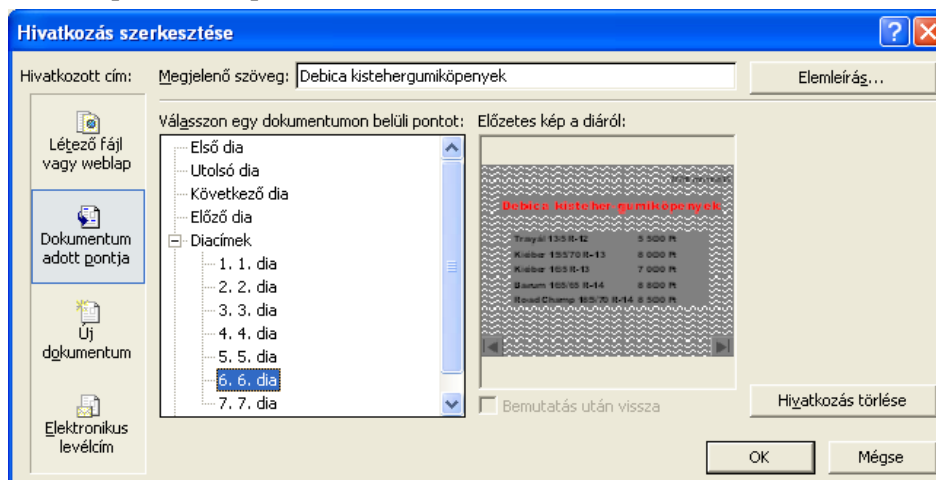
Hivatkozás szerkesztése

Hivatkozott cím:

Létező fájl vagy weblap

Dokumentum adott pontja

Új dokumentum

Elektronikus levélcím

Megjelenő szöveg: Debica kistehergumiköpenyek

Elemleírás...

Válasszon egy dokumentumon belüli pontot:

Első dia
Utolsó dia
Következő dia
Előző dia
Diacímek
1. 1. dia
2. 2. dia
3. 3. dia
4. 4. dia
5. 5. dia
6. 6. dia
7. 7. dia

Előzetes kép a diáról:

Debica kisteher gumiköpenyek

| | |
|---|---|
| Trayal 135 R-12 | 5 500 Ft |
| Kléber 155/70 R-13 | 6 000 Ft |
| Kléber 165 R-13 | 7 000 Ft |
| Barum 165/65 R-14 | 6 800 Ft |
| Road Champ 165/70 R-14 | 6 500 Ft |

Bemutatás után vissza

Hivatkozás törlése

OK

Mégse